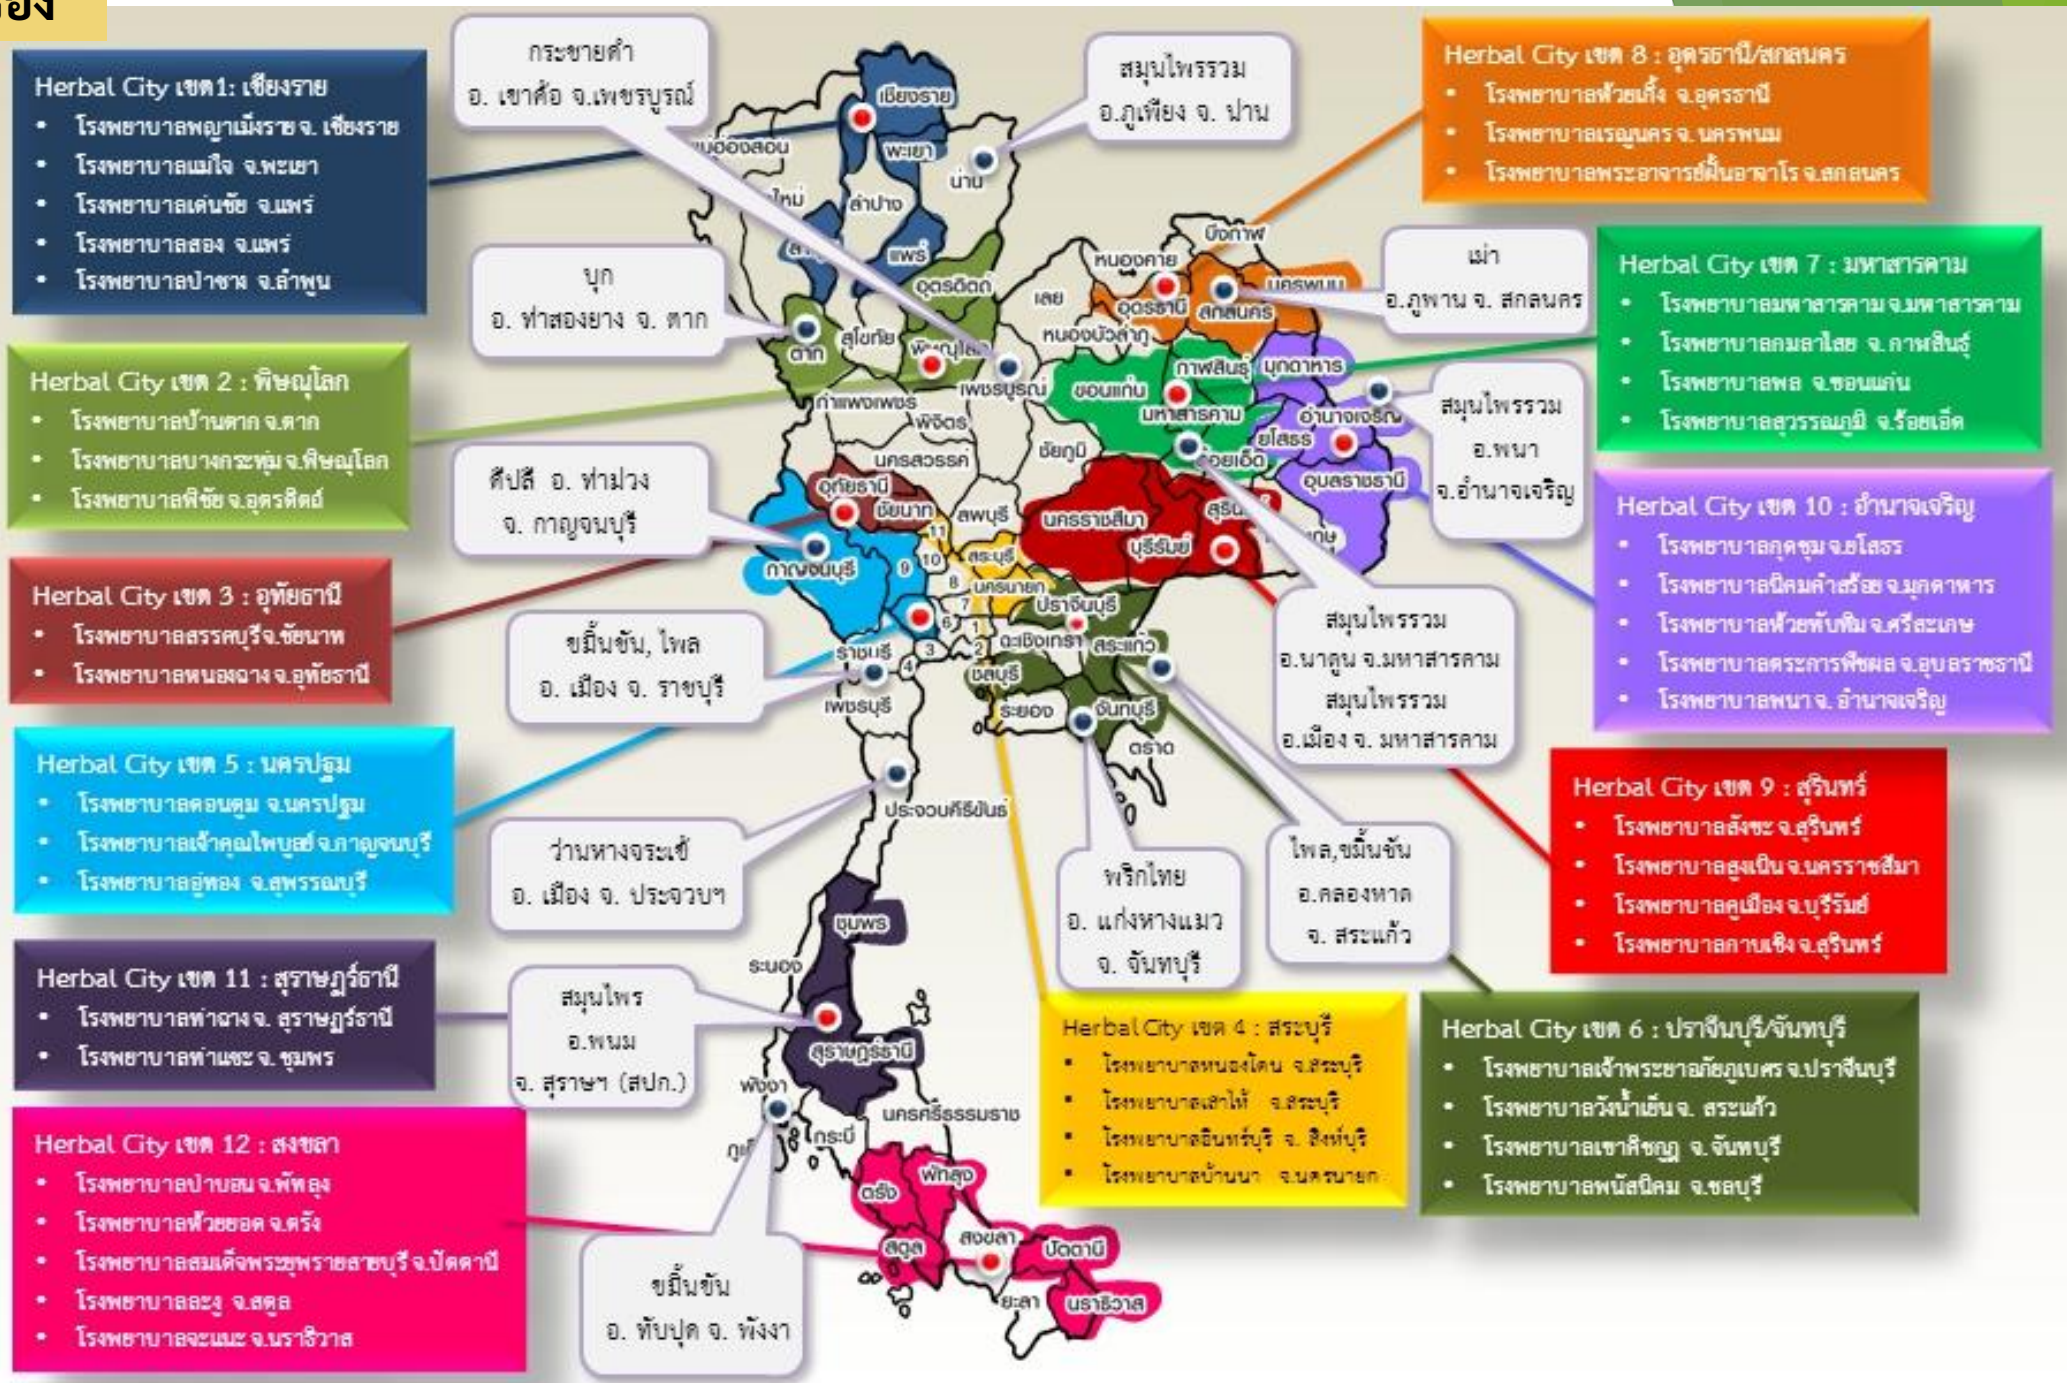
ยง

Herbal City เขต1: เชียงราย
- โรงพยาบาลพญาเม็งราย จ. เชียงราย
- โรงพยาบาลแม่ใจ จ.พะเยา
- โรงพยาบาลเด่นชัย จ.แพร่
- โรงพยาบาลสอง จ.แพร่
- โรงพยาบาลป่าซาง จ.ลำพูน

กระชายดำ
อ. เขาค้อ จ.เพชรบูรณ์

สมุนไพรรวม
อ.ภูเพียง จ. น่าน

Herbal City เขต 8 : อุดรธานี/สกลนคร
- โรงพยาบาลห้วยเกิ้ง จ.อุดรธานี
- โรงพยาบาลเรณูนคร จ. นครพนม
- โรงพยาบาลพระอาจารย์ฝั้นอาจาโร จ.สกลนคร

บุก
อ. ท่าสองยาง จ. ตาก

เม่า
อ.ภูพาน จ. สกลนคร

Herbal City เขต 7 : มหาสารคาม
- โรงพยาบาลมหาสารคาม จ.มหาสารคาม
- โรงพยาบาลกมลาไสย จ. กาฬสินธุ์
- โรงพยาบาลพล จ.ขอนแก่น
- โรงพยาบาลสุวรรณภูมิ จ.ร้อยเอ็ด

Herbal City เขต 2 : พิษณุโลก
- โรงพยาบาลบ้านตาก จ.ตาก
- โรงพยาบาลบางกระทุ่ม จ.พิษณุโลก
- โรงพยาบาลพิชัย จ.อุตรดิตถ์

สมุนไพรรวม
อ.พนา
จ.อำนาจเจริญ

ดีปลี อ. ท่าม่วง
จ. กาญจนบุรี

Herbal City เขต 10 : อำนาจเจริญ
- โรงพยาบาลกุดชุม จ.ยโสธร
- โรงพยาบาลนิคมคำสร้อย จ.มุกดาหาร
- โรงพยาบาลห้วยทับทัน จ.ศรีสะเกษ
- โรงพยาบาลตระการพืชผล จ.อุบลราชธานี
- โรงพยาบาลพนา จ. อำนาจเจริญ

Herbal City เขต 3 : อุทัยธานี
- โรงพยาบาลสรรคบุรี จ.ชัยนาท
- โรงพยาบาลหนองฉาง จ.อุทัยธานี

ขมิ้นชัน, ไพล
อ. เมือง จ. ราชบุรี

สมุนไพรรวม
อ.นาดูน จ.มหาสารคาม
สมุนไพรรวม
อ.เมือง จ. มหาสารคาม

Herbal City เขต 5 : นครปฐม
- โรงพยาบาลดอนตูม จ.นครปฐม
- โรงพยาบาลเจ้าคุณไพบูลย์ จ.กาญจนบุรี
- โรงพยาบาลอู่ทอง จ.สุพรรณบุรี

ว่านหางจระเข้
อ. เมือง จ. ประจวบฯ

พริกไทย
อ. แก่งหางแมว
จ. จันทบุรี

ไพล,ขมิ้นชัน
อ.คลองหาด
จ. สระแก้ว

Herbal City เขต 9 : สุรินทร์
- โรงพยาบาลสังขะ จ.สุรินทร์
- โรงพยาบาลสูงเนิน จ.นครราชสีมา
- โรงพยาบาลคูเมือง จ.บุรีรัมย์
- โรงพยาบาลกาบเชิง จ.สุรินทร์

Herbal City เขต 11 : สุราษฎร์ธานี
- โรงพยาบาลท่าฉาง จ. สุราษฎร์ธานี
- โรงพยาบาลท่าแซะ จ. ชุมพร

สมุนไพร
อ.พนม
จ. สุราษฯ (สปก.)

Herbal City เขต 4 : สระบุรี
- โรงพยาบาลหนองโดน จ.สระบุรี
- โรงพยาบาลเสาไห้ จ.สระบุรี
- โรงพยาบาลอินทร์บุรี จ. สิงห์บุรี
- โรงพยาบาลบ้านนา จ.นครนายก

Herbal City เขต 6 : ปราจีนบุรี/จันทบุรี
- โรงพยาบาลเจ้าพระยาอภัยภูเบศร จ.ปราจีนบุรี
- โรงพยาบาลวังน้ำเย็น จ. สระแก้ว
- โรงพยาบาลเขาคิชฌกูฏ จ. จันทบุรี
- โรงพยาบาลพนัสนิคม จ.ชลบุรี

Herbal City เขต 12 : สงขลา
- โรงพยาบาลป่าบอน จ.พัทลุง
- โรงพยาบาลห้วยยอด จ.ตรัง
- โรงพยาบาลสมเด็จพระยุพราชสายบุรี จ.ปัตตานี
- โรงพยาบาลละงู จ.สตูล
- โรงพยาบาลจะแนะ จ.นราธิวาส

ขมิ้นชัน
อ. ทับปุด จ. พังงา

เชียงราย พะเยา แม่ฮ่องสอน น่าน ลำปาง ใหม่ แพร่ บึงกาฬ หนองคาย อุดรธานี นครพนม สกลนคร เลย อุตรดิตถ์ ตาก สุโขทัย พิษณุโลก หนองบัวลำภู กาฬสินธุ์ มุกดาหาร ขอนแก่น เพชรบูรณ์ มหาสารคาม อำนาจเจริญ กำแพงเพชร พิจิตร ยโสธร ร้อยเอ็ด ชัยภูมิ นครสวรรค์ อุบลราชธานี อุทัยธานี ชัยนาท ลพบุรี นครราชสีมา สุรินทร์ บุรีรัมย์ กาญจนบุรี สระบุรี นครนายก ปราจีนบุรี ราชบุรี ฉะเชิงเทรา สระแก้ว ชลบุรี เพชรบุรี ระยอง จันทบุรี ตราด ประจวบคีรีขันธ์ ชุมพร ระนอง สุราษฎร์ธานี พังงา นครศรีธรรมราช ภูเก็ต กระบี่ พัทลุง ตรัง สตูล สงขลา ปัตตานี ยะลา นราธิวาส 1 2 3 4 5 6 7 8 9 10 11